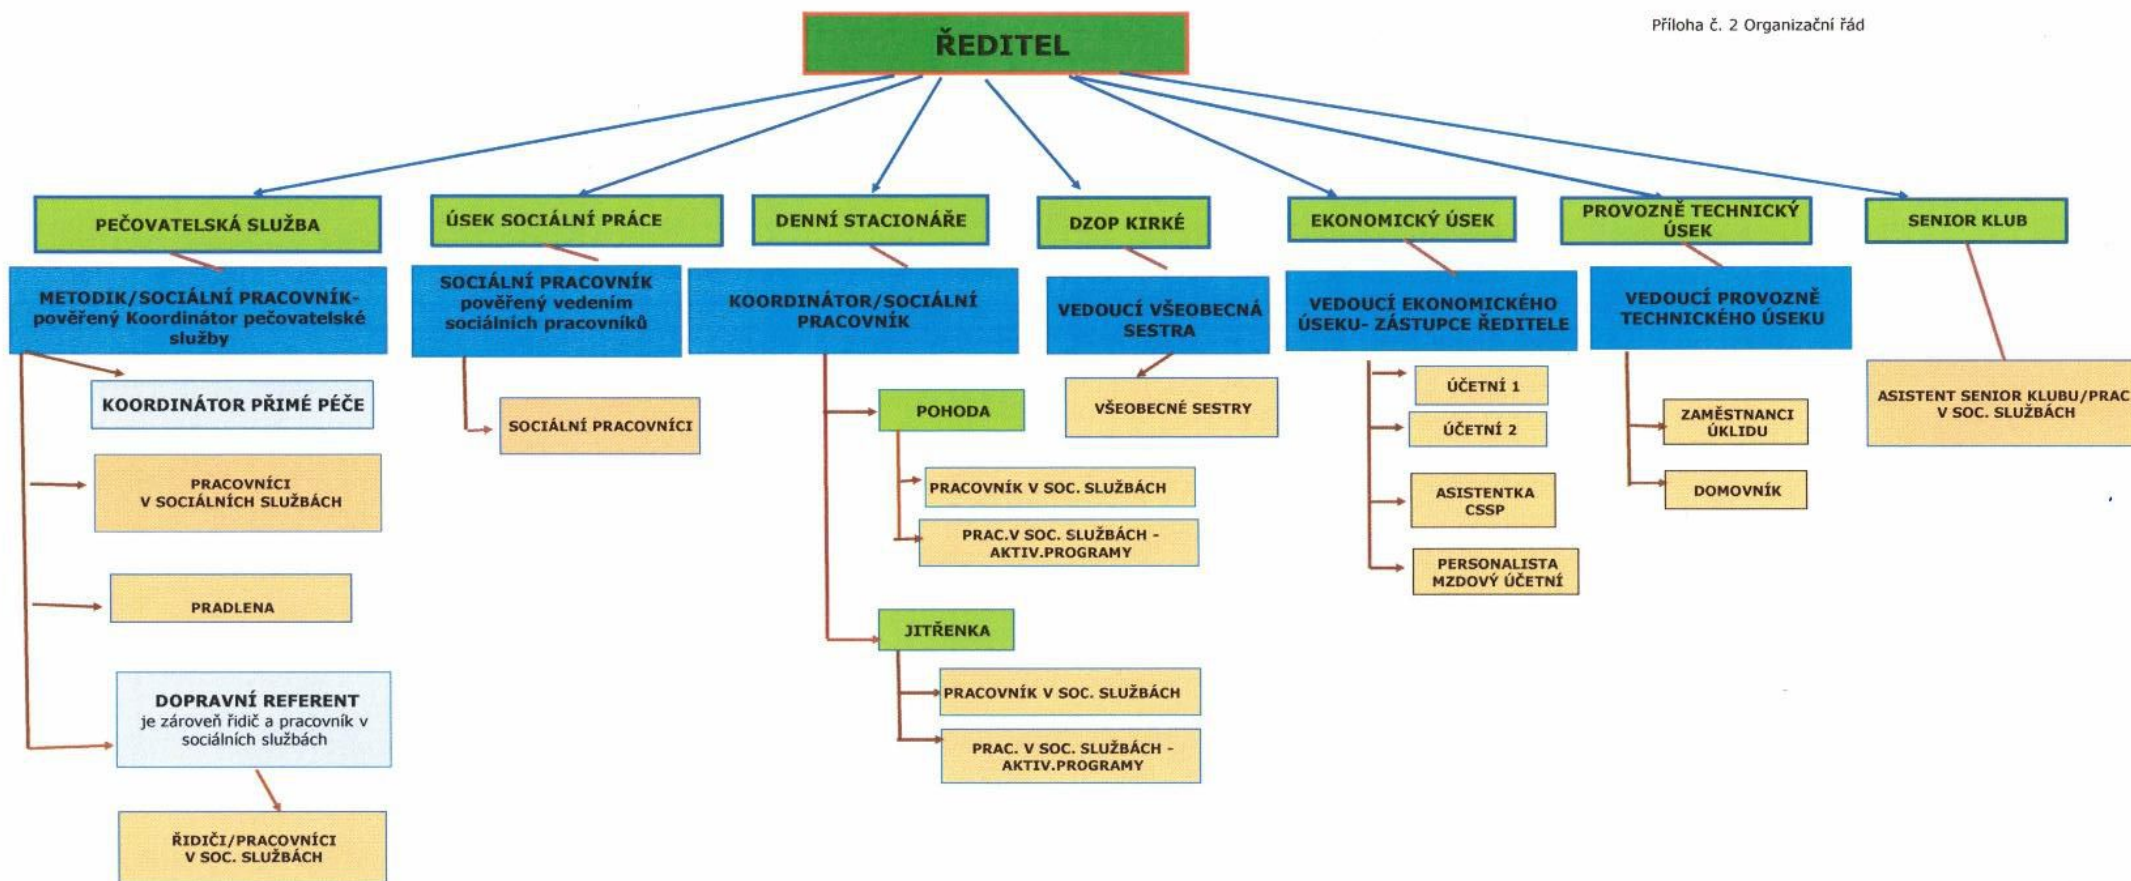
ŘEDITEL

Příloha č. 2 Organizační řád

PEČOVATELSKÁ SLUŽBA

ÚSEK SOCIÁLNÍ PRÁCE

DENNÍ STACIONÁŘE

DZOP KIRKÉ

EKONOMICKÝ ÚSEK

PROVOZNĚ TECHNICKÝ ÚSEK

SENIOR KLUB

METODIK/SOCIÁLNÍ PRACOVNÍK- pověřený Koordinátor pečovatelské služby

KOORDINÁTOR PŘÍMÉ PÉČE

PRACOVNÍCI V SOCIÁLNÍCH SLUŽBÁCH

PRADLENA

DOPRAVNÍ REFERENT je zároveň řidič a pracovník v sociálních službách

ŘIDIČI/PRACOVNÍCI V SOC. SLUŽBÁCH

SOCIÁLNÍ PRACOVNÍK pověřený vedením sociálních pracovníků

SOCIÁLNÍ PRACOVNÍCI

KOORDINÁTOR/SOCIÁLNÍ PRACOVNÍK

POHODA

PRACOVNÍK V SOC. SLUŽBÁCH

PRAC.V SOC. SLUŽBÁCH - AKTIV.PROGRAMY

JITŘENKA

PRACOVNÍK V SOC. SLUŽBÁCH

PRAC. V SOC. SLUŽBÁCH - AKTIV.PROGRAMY

VEDOUCÍ VŠEOBECNÁ SESTRA

VŠEOBECNÉ SESTRY

VEDOUCÍ EKONOMICKÉHO ÚSEKU- ZÁSTUPCE ŘEDITELE

ÚČETNÍ 1

ÚČETNÍ 2

ASISTENTKA CSSP

PERSONALISTA MZDOVÝ ÚČETNÍ

VEDOUCÍ PROVOZNĚ TECHNICKÉHO ÚSEKU

ZAMĚSTNANCI ÚKLIDU

DOMOVNÍK

ASISTENT SENIOR KLUBU/PRAC V SOC. SLUŽBÁCH